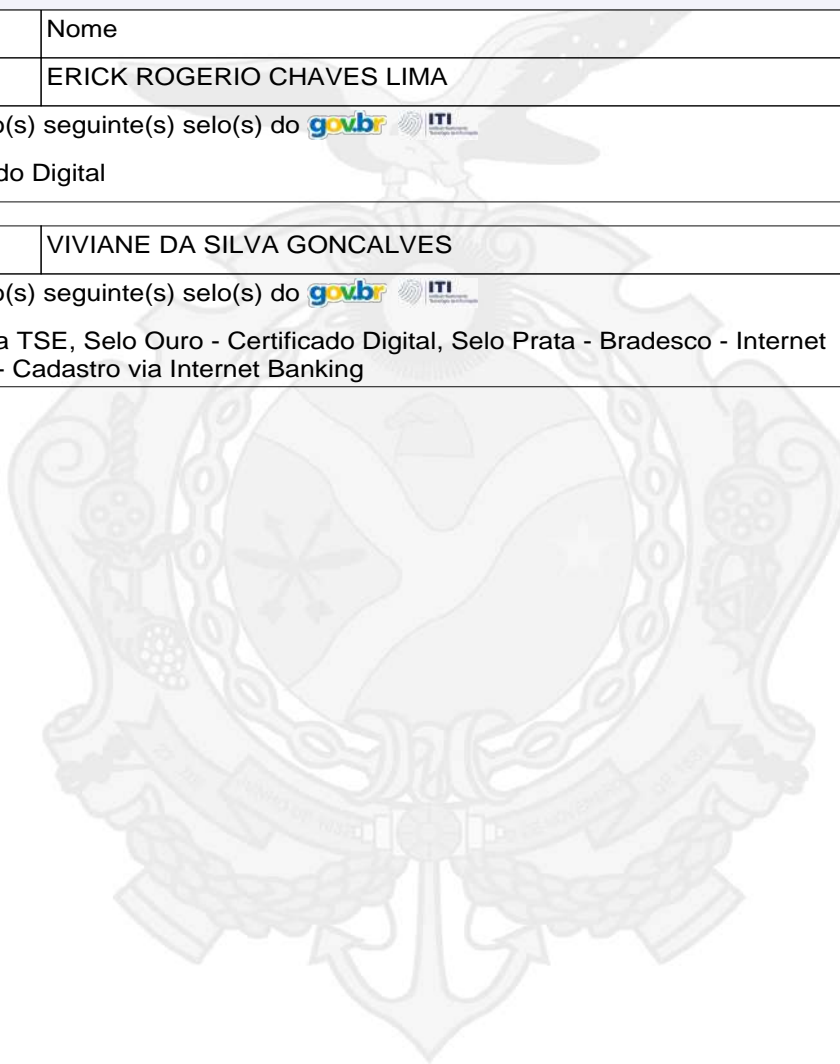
| | Nome |
|---|---|
| | ERICK ROGERIO CHAVES LIMA |

o(s) seguinte(s) selo(s) do gov.br ITI

do Digital

| | VIVIANE DA SILVA GONCALVES |
|---|---|

o(s) seguinte(s) selo(s) do gov.br ITI

a TSE, Selo Ouro - Certificado Digital, Selo Prata - Bradesco - Internet - Cadastro via Internet Banking